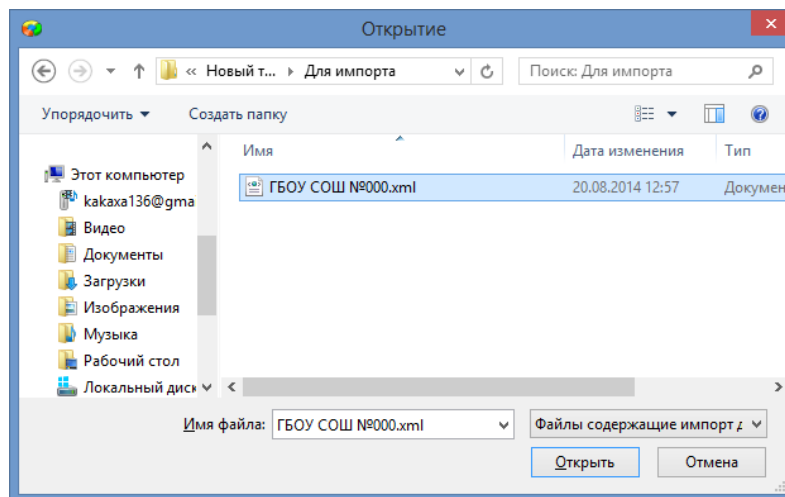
Открытие

« Новый т... ▸ Для импорта

Поиск: Для импорта

Упорядочить ▾ Создать папку

Этот компьютер
kakaxa136@gma
Видео
Документы
Загрузки
Изображения
Музыка
Рабочий стол
Локальный диск

| Имя | Дата изменения | Тип |
|---|---|---|
| ГБОУ СОШ №000.xml | 20.08.2014 12:57 | Докумен |

Имя файла: ГБОУ СОШ №000.xml

Файлы содержащие импорт д

Открыть

Отмена